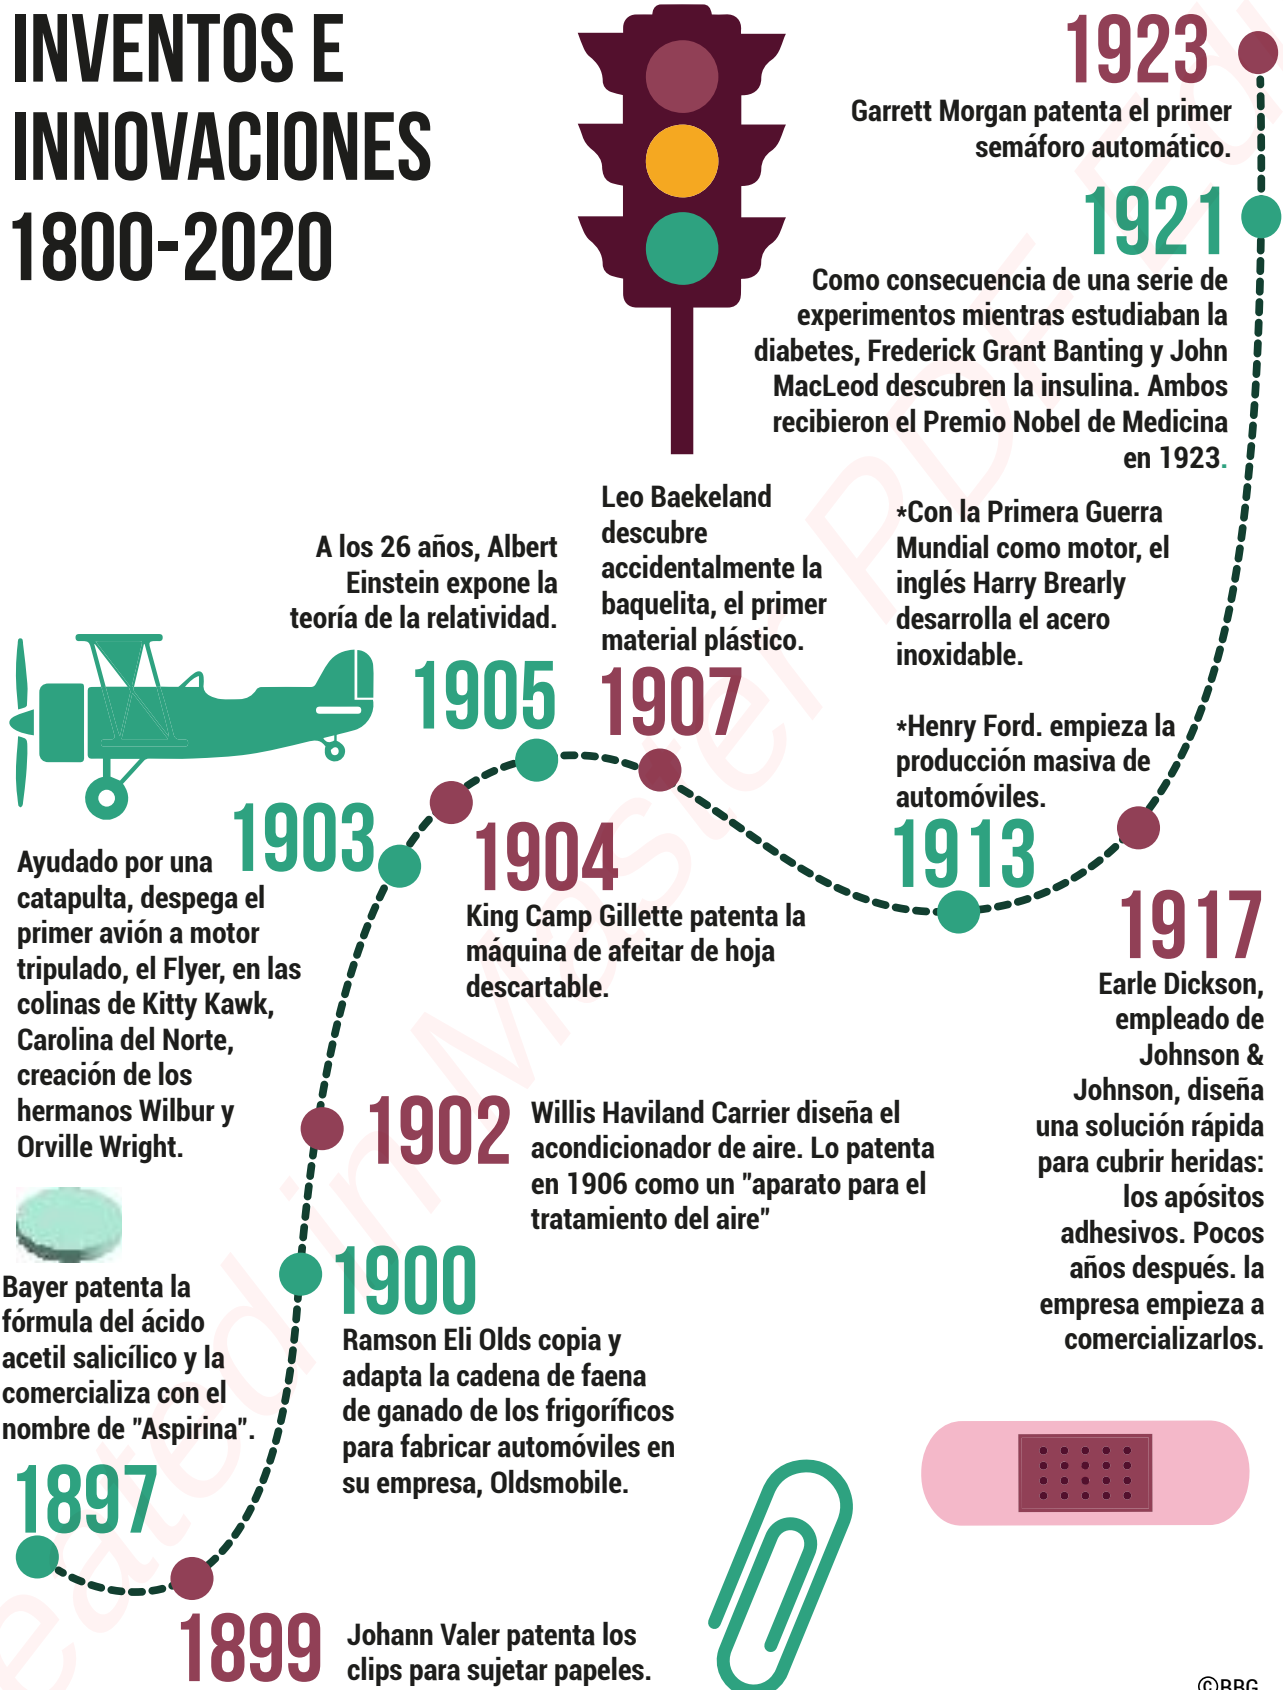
INVENTOS E INNOVACIONES 1800-2020

1923
Garrett Morgan patenta el primer semáforo automático.

1921
Como consecuencia de una serie de experimentos mientras estudiaban la diabetes, Frederick Grant Banting y John MacLeod descubren la insulina. Ambos recibieron el Premio Nobel de Medicina en 1923.

A los 26 años, Albert Einstein expone la teoría de la relatividad.

1905

Leo Baekeland descubre accidentalmente la baquelita, el primer material plástico.

1907

*Con la Primera Guerra Mundial como motor, el inglés Harry Brearly desarrolla el acero inoxidable.

*Henry Ford. empieza la producción masiva de automóviles.

1913

1903
Ayudado por una catapulta, despega el primer avión a motor tripulado, el Flyer, en las colinas de Kitty Kawk, Carolina del Norte, creación de los hermanos Wilbur y Orville Wright.

1904
King Camp Gillette patenta la máquina de afeitar de hoja descartable.

1917
Earle Dickson, empleado de Johnson & Johnson, diseña una solución rápida para cubrir heridas: los apósitos adhesivos. Pocos años después. la empresa empieza a comercializarlos.

1902
Willis Haviland Carrier diseña el acondicionador de aire. Lo patenta en 1906 como un "aparato para el tratamiento del aire"

Bayer patenta la fórmula del ácido acetil salicílico y la comercializa con el nombre de "Aspirina".

1897

1900
Ramson Eli Olds copia y adapta la cadena de faena de ganado de los frigoríficos para fabricar automóviles en su empresa, Oldsmobile.

1899
Johann Valer patenta los clips para sujetar papeles.

©BBG